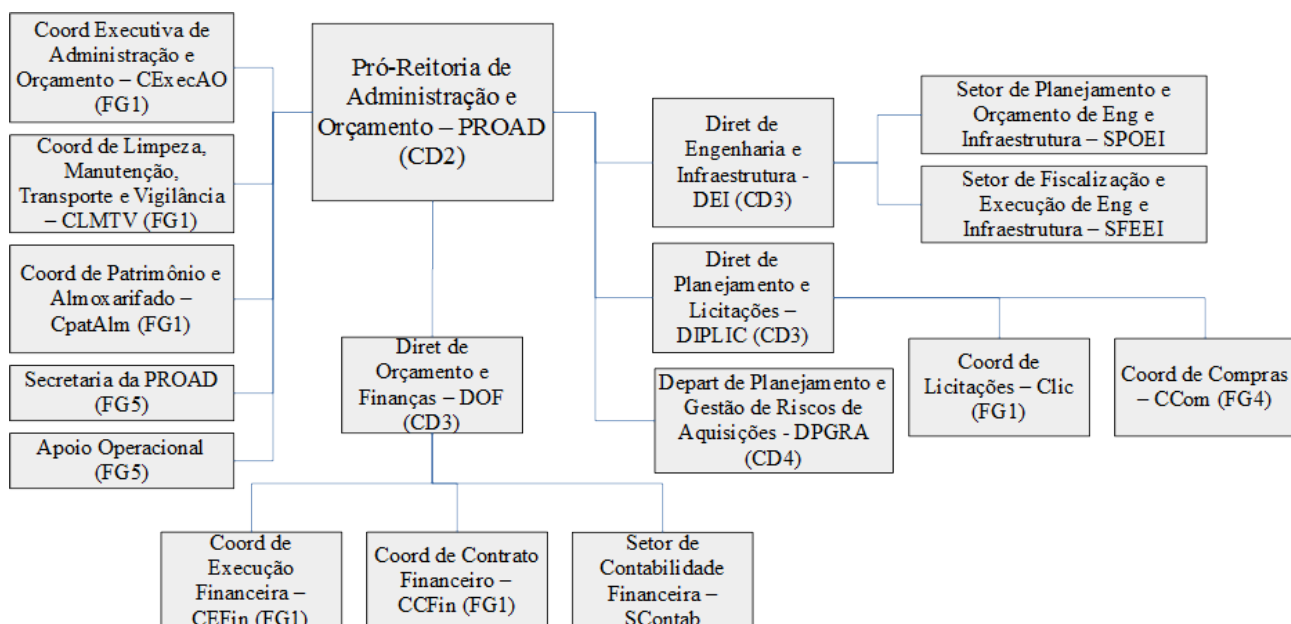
Pró-Reitoria de Administração e Orçamento – PROAD (CD2)

Coord Executiva de Administração e Orçamento – CExecAO (FG1)

Coord de Limpeza, Manutenção, Transporte e Vigilância – CLMTV (FG1)

Coord de Patrimônio e Almoxarifado – CpatAlm (FG1)

Secretaria da PROAD (FG5)

Apoio Operacional (FG5)

Diret de Engenharia e Infraestrutura - DEI (CD3)

Setor de Planejamento e Orçamento de Eng e Infraestrutura – SPOEI

Setor de Fiscalização e Execução de Eng e Infraestrutura – SFEEI

Diret de Planejamento e Licitações – DIPLIC (CD3)

Coord de Licitações – Clic (FG1)

Coord de Compras – CCom (FG4)

Depart de Planejamento e Gestão de Riscos de Aquisições - DPGRA (CD4)

Diret de Orçamento e Finanças – DOF (CD3)

Coord de Execução Financeira – CEFin (FG1)

Coord de Contrato Financeiro – CCFin (FG1)

Setor de Contabilidade Financeira – SContab